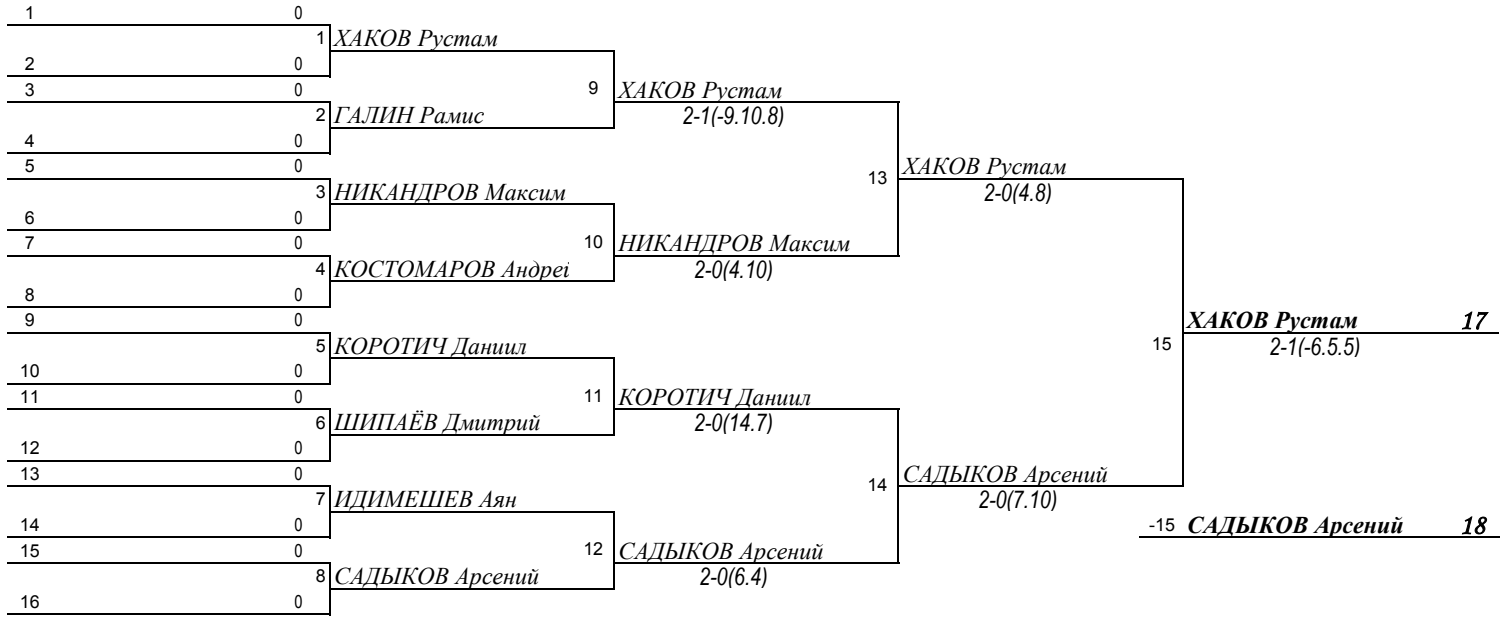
1 0
1 ХАКОВ Рустам
2 0
3 0
9 ХАКОВ Рустам
2-1(-9.10.8)
2 ГАЛИН Рамис
4 0
5 0
13 ХАКОВ Рустам
2-0(4.8)
3 НИКАНДРОВ Максим
6 0
7 0
10 НИКАНДРОВ Максим
2-0(4.10)
4 КОСТОМАРОВ Андреi
8 0
9 0
ХАКОВ Рустам 17
15
2-1(-6.5.5)
5 КОРОТИЧ Даниил
10 0
11 0
11 КОРОТИЧ Даниил
2-0(14.7)
6 ШИПАЁВ Дмитрий
12 0
13 0
14 САДЫКОВ Арсений
2-0(7.10)
7 ИДИМЕШЕВ Аян
14 0
-15 САДЫКОВ Арсений 18
15 0
12 САДЫКОВ Арсений
2-0(6.4)
8 САДЫКОВ Арсений
16 0